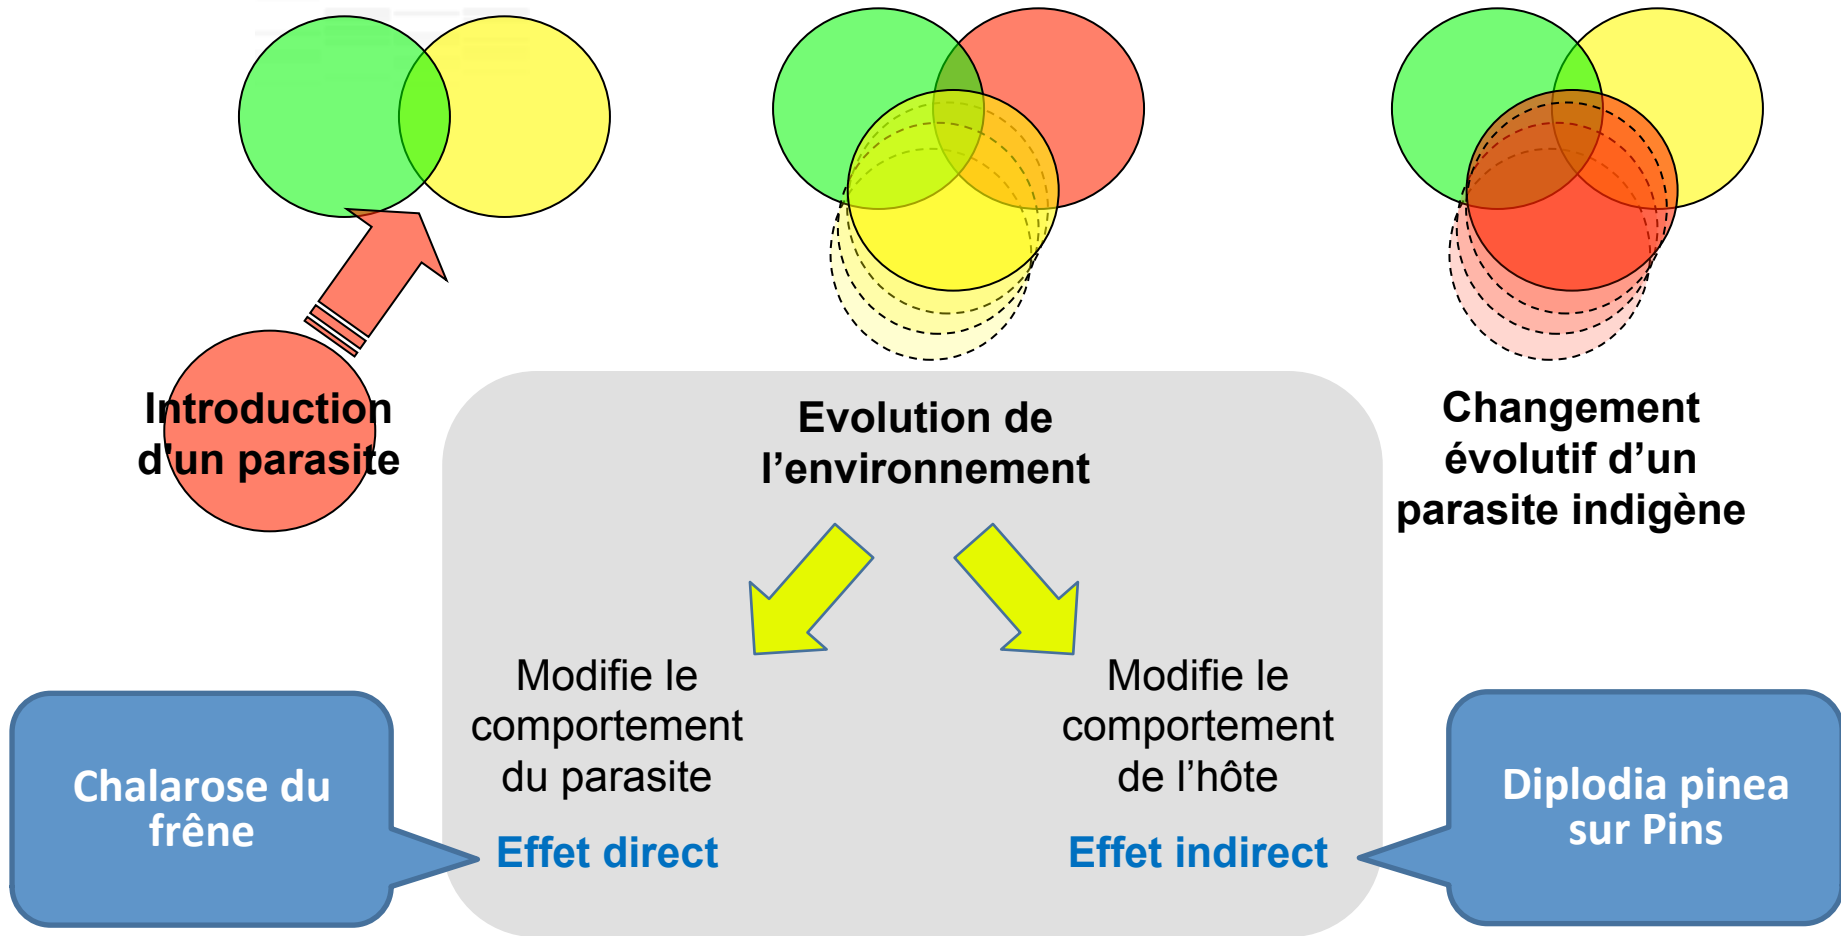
Introduction d'un parasite

Evolution de l’environnement

Changement évolutif d’un parasite indigène

Modifie le comportement du parasite

Effet direct

Modifie le comportement de l’hôte

Effet indirect

Chalarose du frêne

Diplodia pinea sur Pins